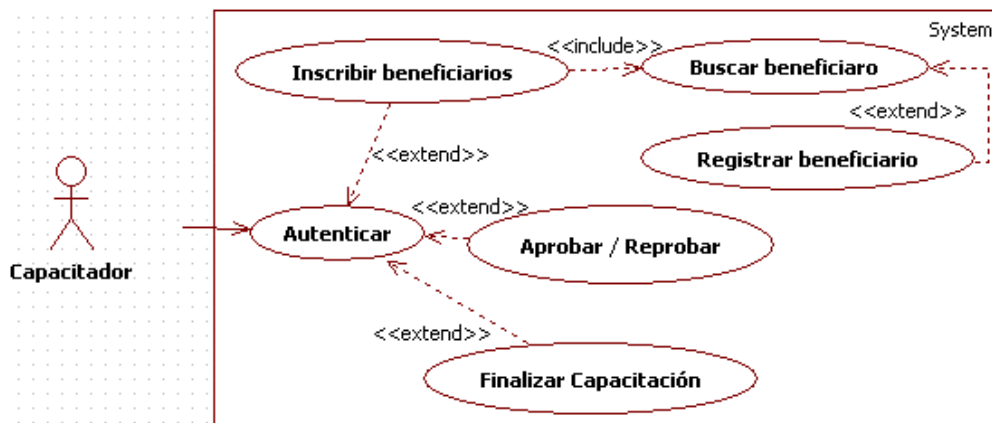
System

Inscribir beneficiarios

<<include>>

Buscar beneficiaro

<<extend>>

Registrar beneficiario

<<extend>>

Capacitador

Autenticar

<<extend>>

Aprobar / Reprobar

<<extend>>

Finalizar Capacitación